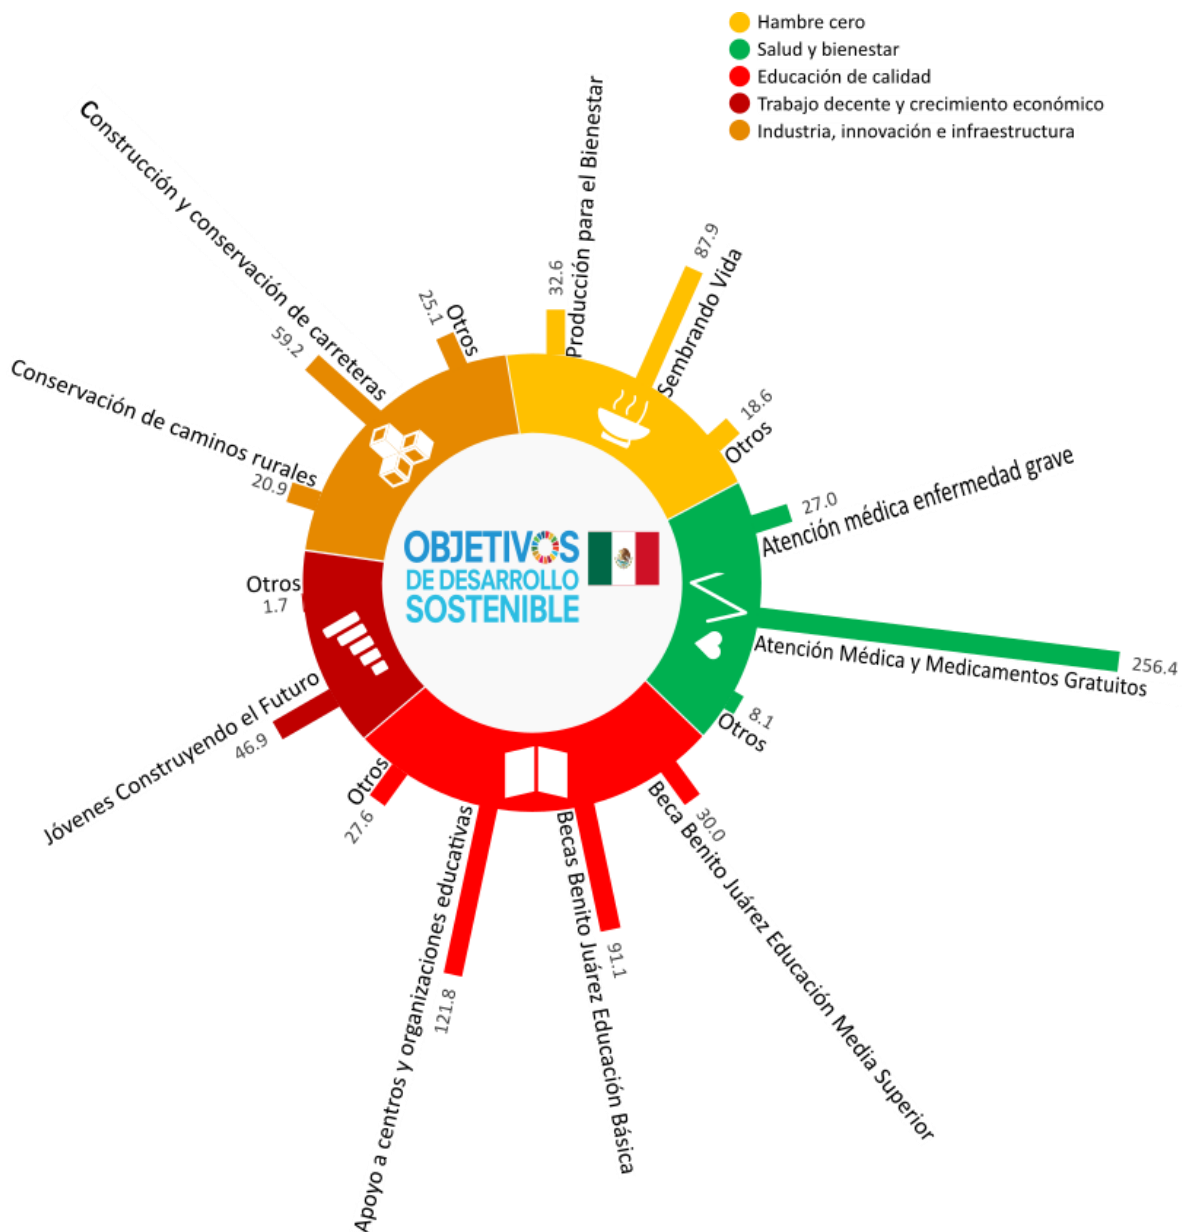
Hambre cero
Salud y bienestar
Educación de calidad
Trabajo decente y crecimiento económico
Industria, innovación e infraestructura

32.6
Producción para el Bienestar

87.9
Sembrando Vida

18.6
Otros

27.0
Atención médica enfermedad grave

256.4
Atención Médica y Medicamentos Gratuitos

8.1
Otros

30.0
Beca Benito Juárez Educación Media Superior

91.1
Becas Benito Juárez Educación Básica

121.8
Apoyo a centros y organizaciones educativas

27.6
Otros

46.9
Jóvenes Construyendo el Futuro

Otros
1.7

20.9
Conservación de caminos rurales

59.2
Construcción y conservación de carreteras

25.1
Otros

OBJETIVOS DE DESARROLLO SOSTENIBLE